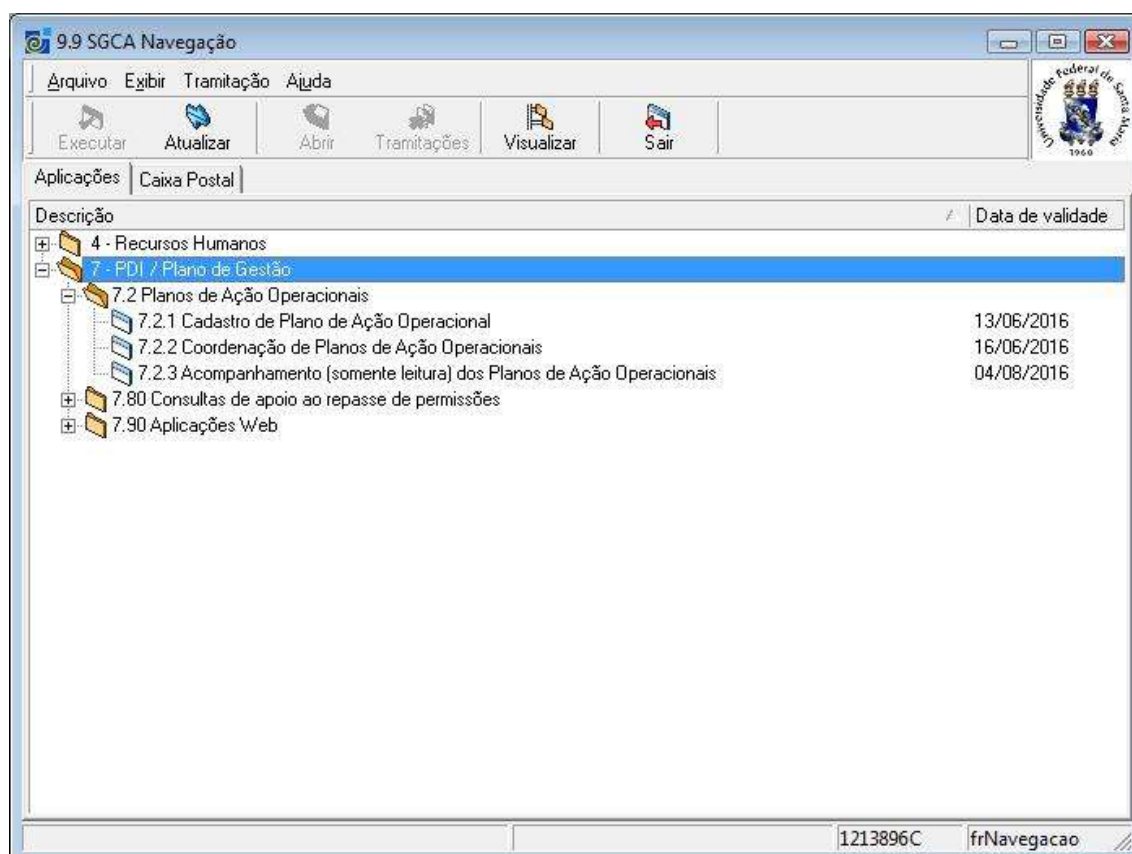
9.9 SGCA Navegação

Arquivo Exibir Tramitação Ajuda

Executar Atualizar Abrir Tramitações Visualizar Sair

Universidade Federal de Santa Maria 1960

Aplicações Caixa Postal

| Descrição | Data de validade |
|---|---|
| 4 - Recursos Humanos | |
| 7 - PDI / Plano de Gestão | |
| 7.2 Planos de Ação Operacionais | |
| 7.2.1 Cadastro de Plano de Ação Operacional | 13/06/2016 |
| 7.2.2 Coordenação de Planos de Ação Operacionais | 16/06/2016 |
| 7.2.3 Acompanhamento (somente leitura) dos Planos de Ação Operacionais | 04/08/2016 |
| 7.80 Consultas de apoio ao repasse de permissões | |
| 7.90 Aplicações Web | |

1213896C frNavegacao